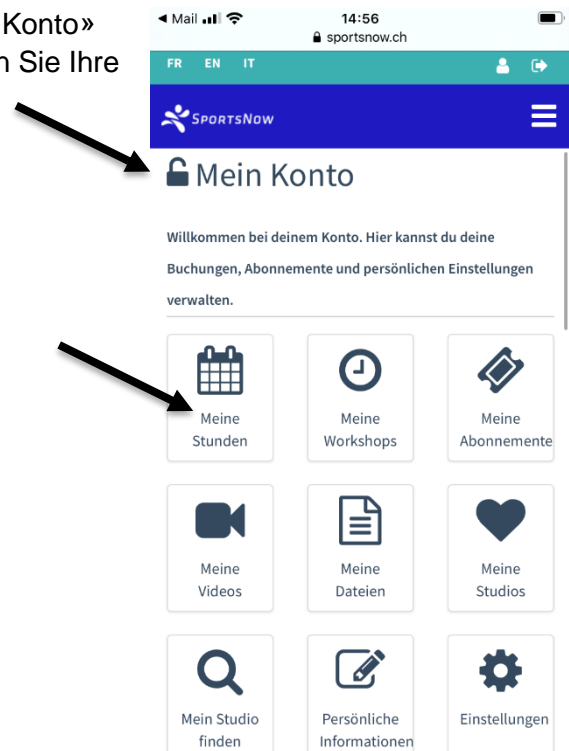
Konto»
n Sie Ihre

◀ Mail 14:56
sportsnow.ch

FR EN IT

SPORTSNOW

Mein Konto

Willkommen bei deinem Konto. Hier kannst du deine Buchungen, Abonnemente und persönlichen Einstellungen verwalten.

Meine Stunden

Meine Workshops

Meine Abonnemente

Meine Videos

Meine Dateien

Meine Studios

Mein Studio finden

Persönliche Informationen

Einstellungen